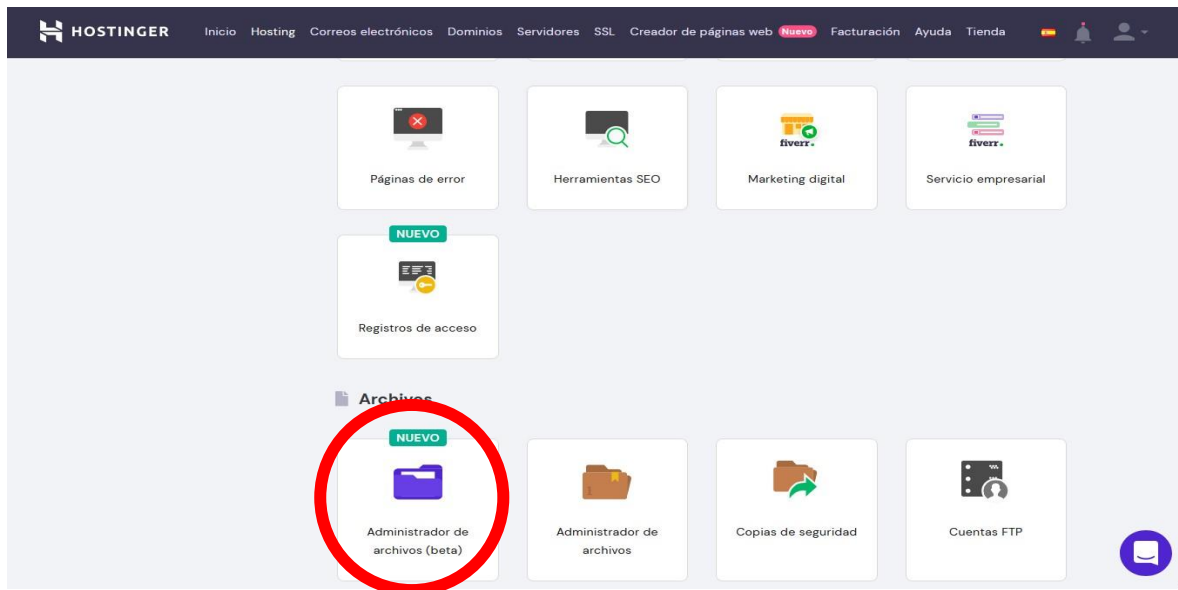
HOSTINGER Inicio Hosting Correos electrónicos Dominios Servidores SSL Creador de páginas web Nuevo Facturación Ayuda Tienda

Páginas de error

Herramientas SEO

fiverr.
Marketing digital

fiverr.
Servicio empresarial

NUEVO
Registros de acceso

Archivos

NUEVO
Administrador de archivos (beta)

Administrador de archivos

Copias de seguridad

Cuentas FTP